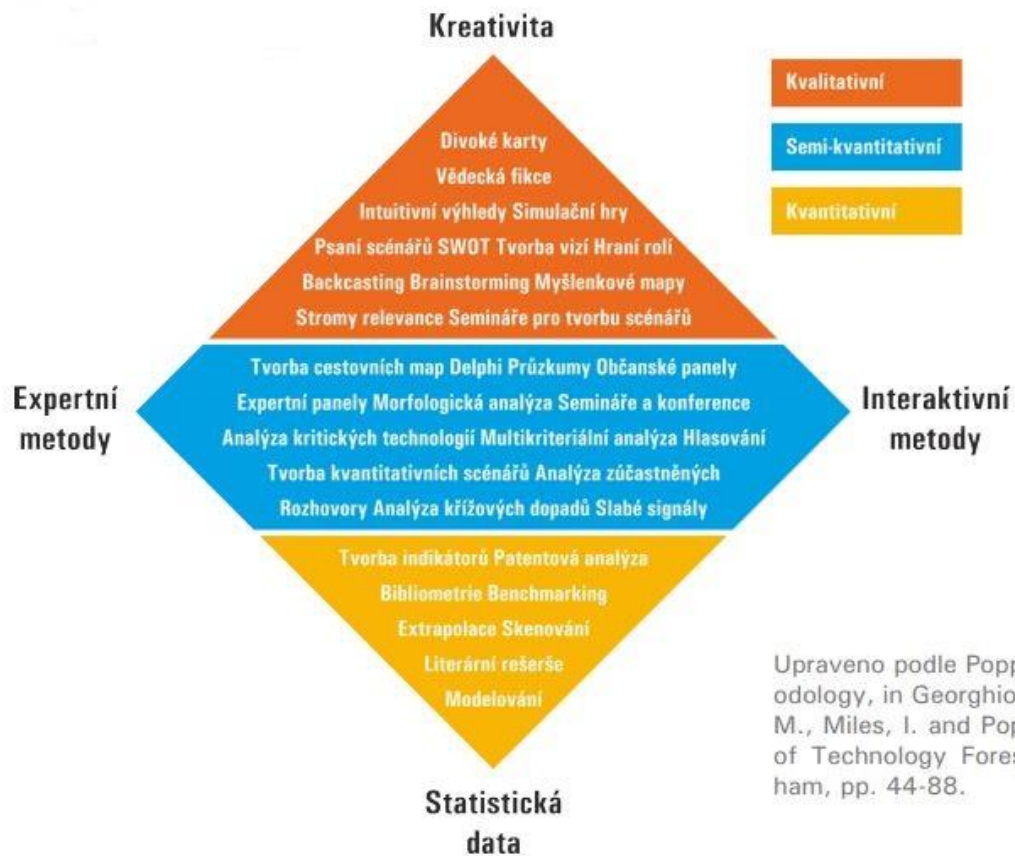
Kreativita

Kvalitativní

Semi-kvantitativní

Kvantitativní

Divoké karty
Vědecká fikce
Intuitivní výhledy Simulační hry
Psaní scénářů SWOT Tvorba vizí Hraní rolí
Backcasting Brainstorming Myšlenkové mapy
Stromy relevance Semináře pro tvorbu scénářů

Expertní metody

Tvorba cestovních map Delphi Průzkumy Občanské panely
Expertní panely Morfologická analýza Semináře a konference
Analýza kritických technologií Multikriteriální analýza Hlasování
Tvorba kvantitativních scénářů Analýza zúčastněných
Rozhovory Analýza křížových dopadů Slabé signály

Interaktivní metody

Tvorba indikátorů Patentová analýza
Bibliometrie Benchmarking
Extrapolace Skenování
Literární rešerše
Modelování

Upraveno podle Popp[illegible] odology, in Georghio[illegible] M., Miles, I. and Pop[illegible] of Technology Fores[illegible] ham, pp. 44-88.

Statistická data